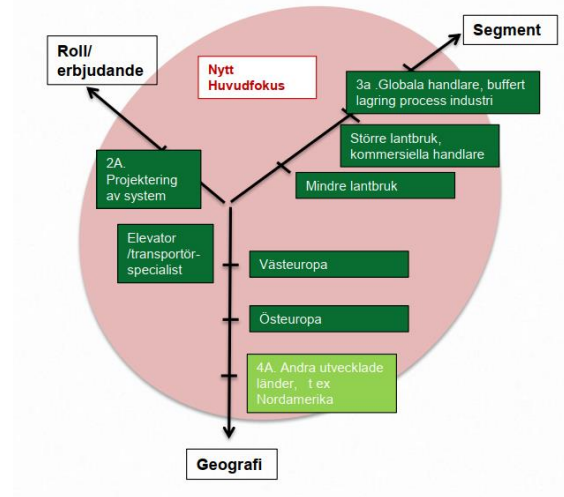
Roll/ erbjudande

Nytt Huvudfokus

Segment

3a .Globala handlare, buffert lagring process industri

Större lantbruk, kommersiella handlare

Mindre lantbruk

2A. Projektering av system

Elevator /transportör-specialist

Västeuropa

Östeuropa

4A. Andra utvecklade länder, t ex Nordamerika

Geografi